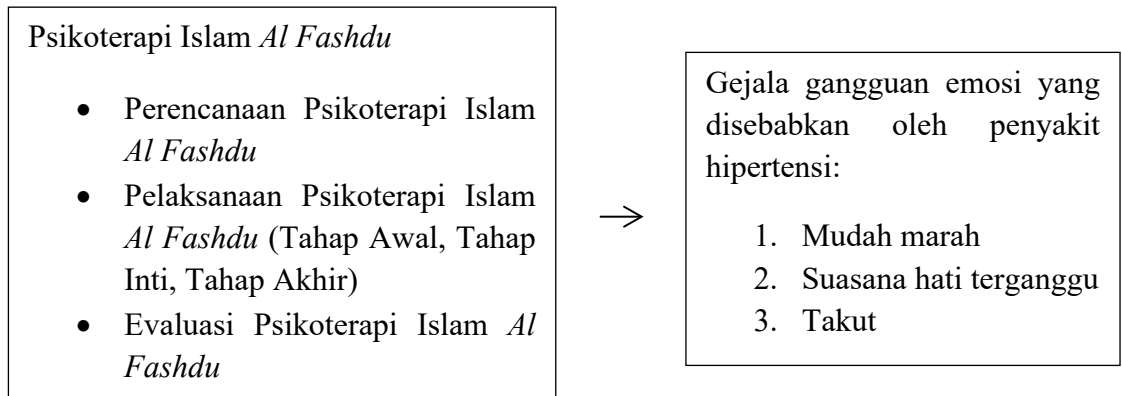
Psikoterapi Islam *Al Fashdu*

- Perencanaan Psikoterapi Islam *Al Fashdu*
- Pelaksanaan Psikoterapi Islam *Al Fashdu* (Tahap Awal, Tahap Inti, Tahap Akhir)
- Evaluasi Psikoterapi Islam *Al Fashdu*

$\rightarrow$

Gejala gangguan emosi yang disebabkan oleh penyakit hipertensi:

1. Mudah marah
2. Suasana hati terganggu
3. Takut